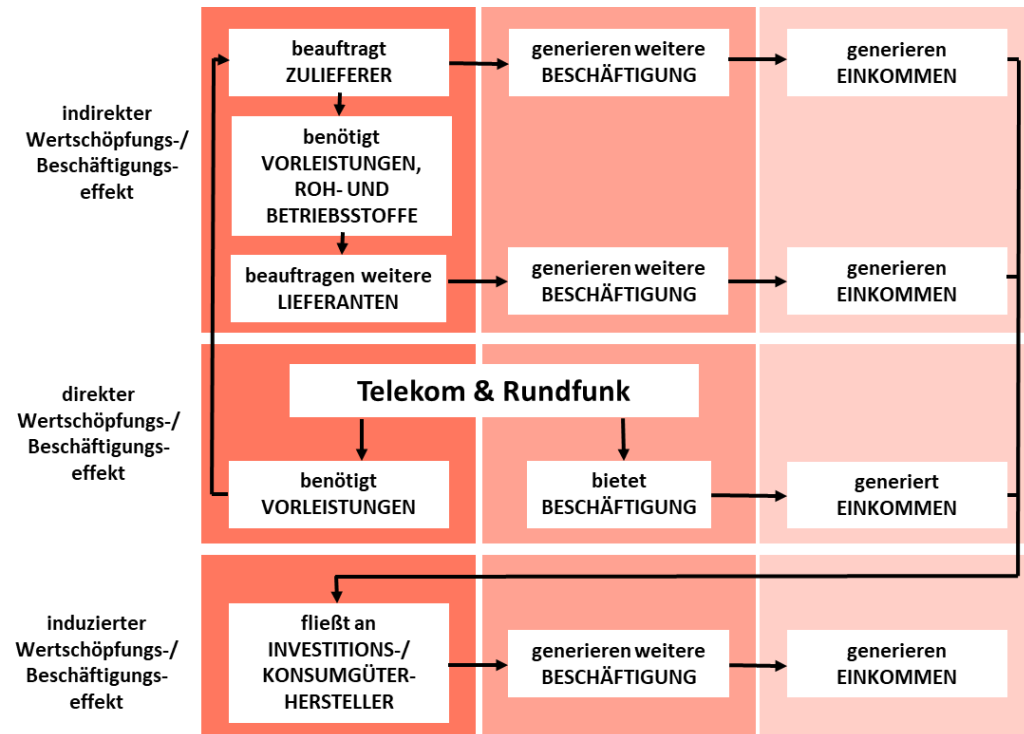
indirekter Wertschöpfungs-/ Beschäftigungs-effekt

beauftragt ZULIEFERER

generieren weitere BESCHÄFTIGUNG

generieren EINKOMMEN

benötigt VORLEISTUNGEN, ROH- UND BETRIEBSSTOFFE

beauftragen weitere LIEFERANTEN

generieren weitere BESCHÄFTIGUNG

generieren EINKOMMEN

direkter Wertschöpfungs-/ Beschäftigungs-effekt

Telekom & Rundfunk

benötigt VORLEISTUNGEN

bietet BESCHÄFTIGUNG

generiert EINKOMMEN

induzierter Wertschöpfungs-/ Beschäftigungs-effekt

fließt an INVESTITIONS-/ KONSUMGÜTER-HERSTELLER

generieren weitere BESCHÄFTIGUNG

generieren EINKOMMEN